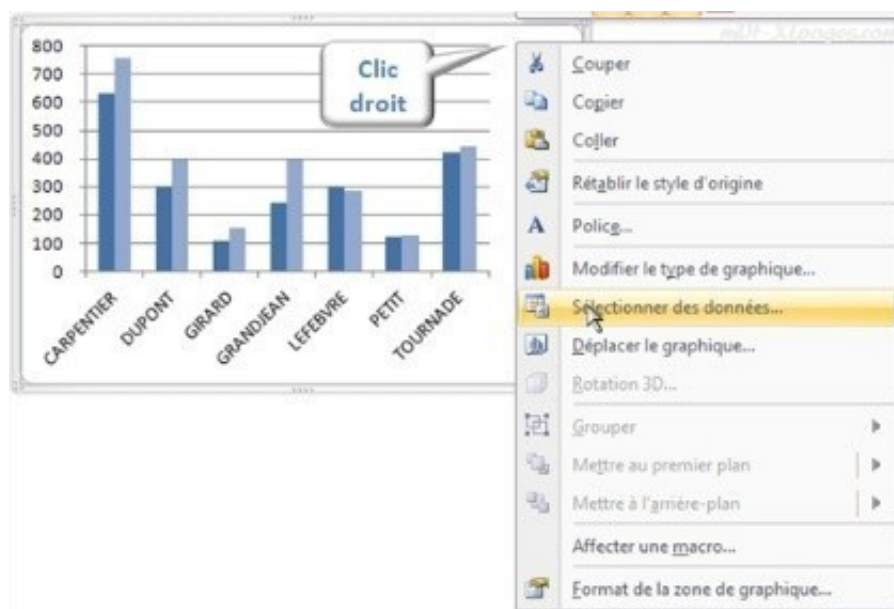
800
700
600
500
400
300
200
100
0

CARPENTIER
DUPONT
GIRARD
GRANDJEAN
LEFEBVRE
PETIT
TOURNADE

Clic droit

mDF-Xlpages.com

Couper
Copier
Coller
Rétablir le style d'origine
Police...
Modifier le type de graphique...
Sélectionner des données...
Déplacer le graphique...
Rotation 3D...
Grouper
Mettre au premier plan
Mettre à l'arrière-plan
Affecter une macro...
Format de la zone de graphique...